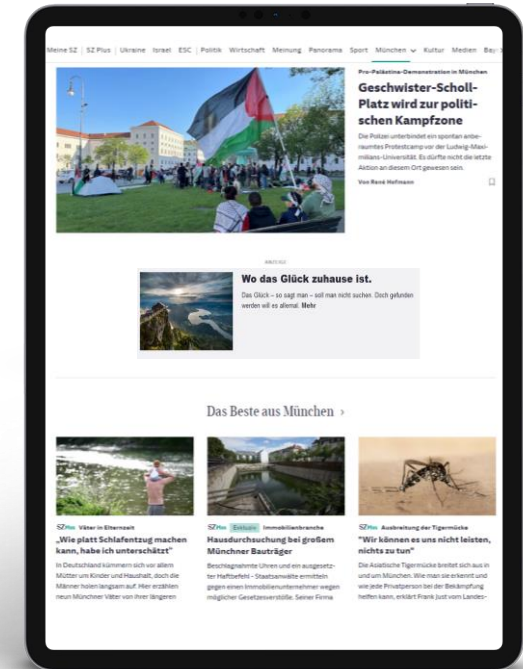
Meine SZ | SZ Plus | Ukraine Israel ESC | Politik Wirtschaft Meinung Panorama Sport München Kultur Medien Bay

Pro-Palästina-Demonstration in München

Geschwister-Scholl-Platz wird zur politischen Kampfzone

Die Polizei unterbindet ein spontan anberaumtes Protestcamp vor der Ludwig-Maximilians-Universität. Es dürfte nicht die letzte Aktion an diesem Ort gewesen sein.

Von René Hofmann

ANZEIGE

Wo das Glück zuhause ist.

Das Glück – so sagt man – soll man nicht suchen. Doch gefunden werden will es allemal. Mehr

Das Beste aus München ›

SZ Plus Väter in Elternzeit

„Wie platt Schlafentzug machen kann, habe ich unterschätzt"

In Deutschland kümmern sich vor allem Mütter um Kinder und Haushalt, doch die Männer holen langsam auf. Hier erzählen neun Münchner Väter von ihrer längeren

SZ Plus Exklusiv Immobilienbranche

Hausdurchsuchung bei großem Münchner Bauträger

Beschlagnahmte Uhren und ein ausgesetzter Haftbefehl - Staatsanwälte ermitteln gegen einen Immobilienunternehmer wegen möglicher Gesetzesverstöße. Seiner Firma

SZ Plus Ausbreitung der Tigermücke

"Wir können es uns nicht leisten, nichts zu tun"

Die Asiatische Tigermücke breitet sich aus in und um München. Wie man sie erkennt und wie jede Privatperson bei der Bekämpfung helfen kann, erklärt Frank Just vom Landes-